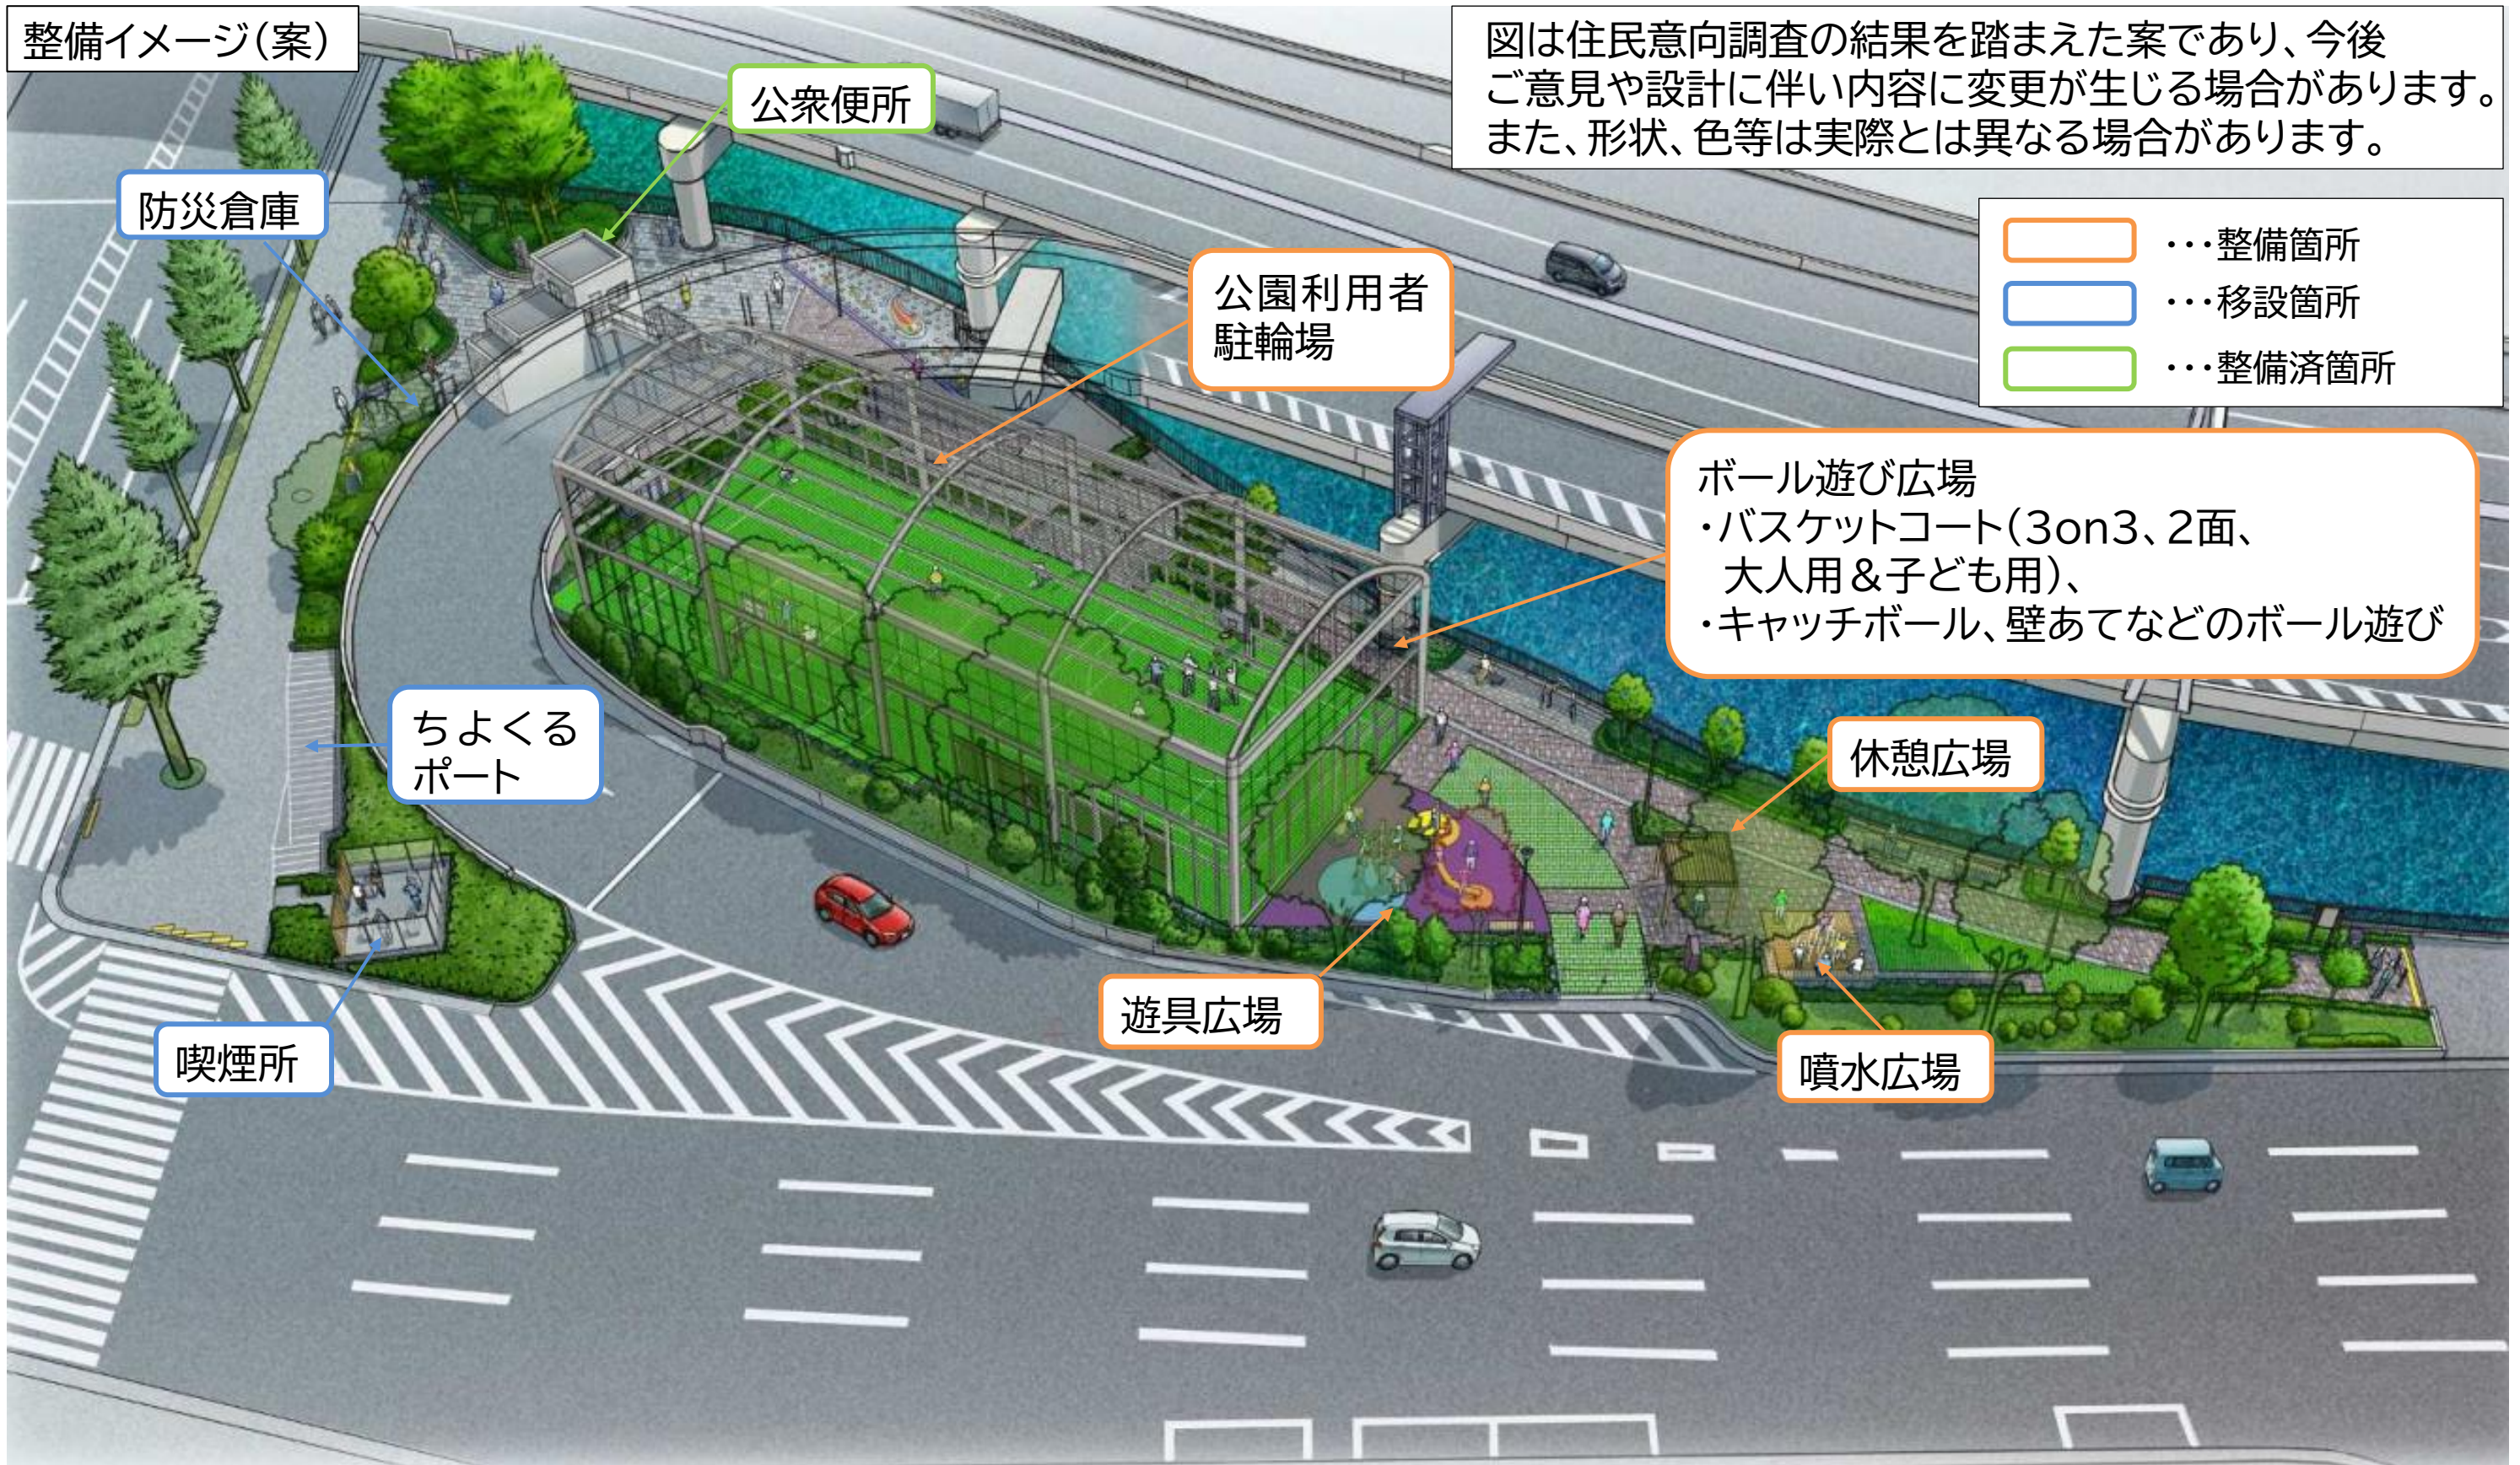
整備イメージ(案)

図は住民意向調査の結果を踏まえた案であり、今後ご意見や設計に伴い内容に変更が生じる場合があります。また、形状、色等は実際とは異なる場合があります。

・・・整備箇所
・・・移設箇所
・・・整備済箇所

公衆便所

防災倉庫

公園利用者駐輪場

ボール遊び広場
・バスケットコート(3on3、2面、大人用&子ども用)、
・キャッチボール、壁あてなどのボール遊び

ちよくるポート

休憩広場

遊具広場

噴水広場

喫煙所